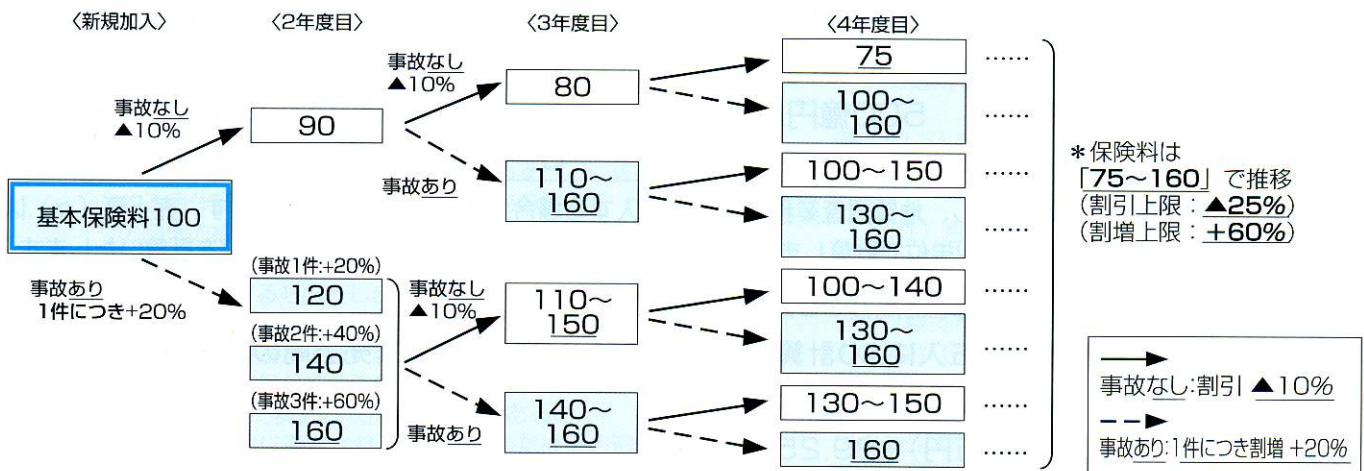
〈新規加入〉

〈2年度目〉

〈3年度目〉

〈4年度目〉

事故なし
▲10%

基本保険料100

事故あり
1件につき+20%

90

(事故1件:+20%)
120

(事故2件:+40%)
140

(事故3件:+60%)
160

事故なし
▲10%

事故あり

事故なし
▲10%

事故あり

80

110～160

110～150

140～160

75 ……

100～160 ……

100～150 ……

130～160 ……

100～140 ……

130～160 ……

130～150 ……

160 ……

＊保険料は
「75～160」で推移
(割引上限：▲25%)
(割増上限：+60%)

事故なし:割引 ▲10%

事故あり:1件につき割増 +20%